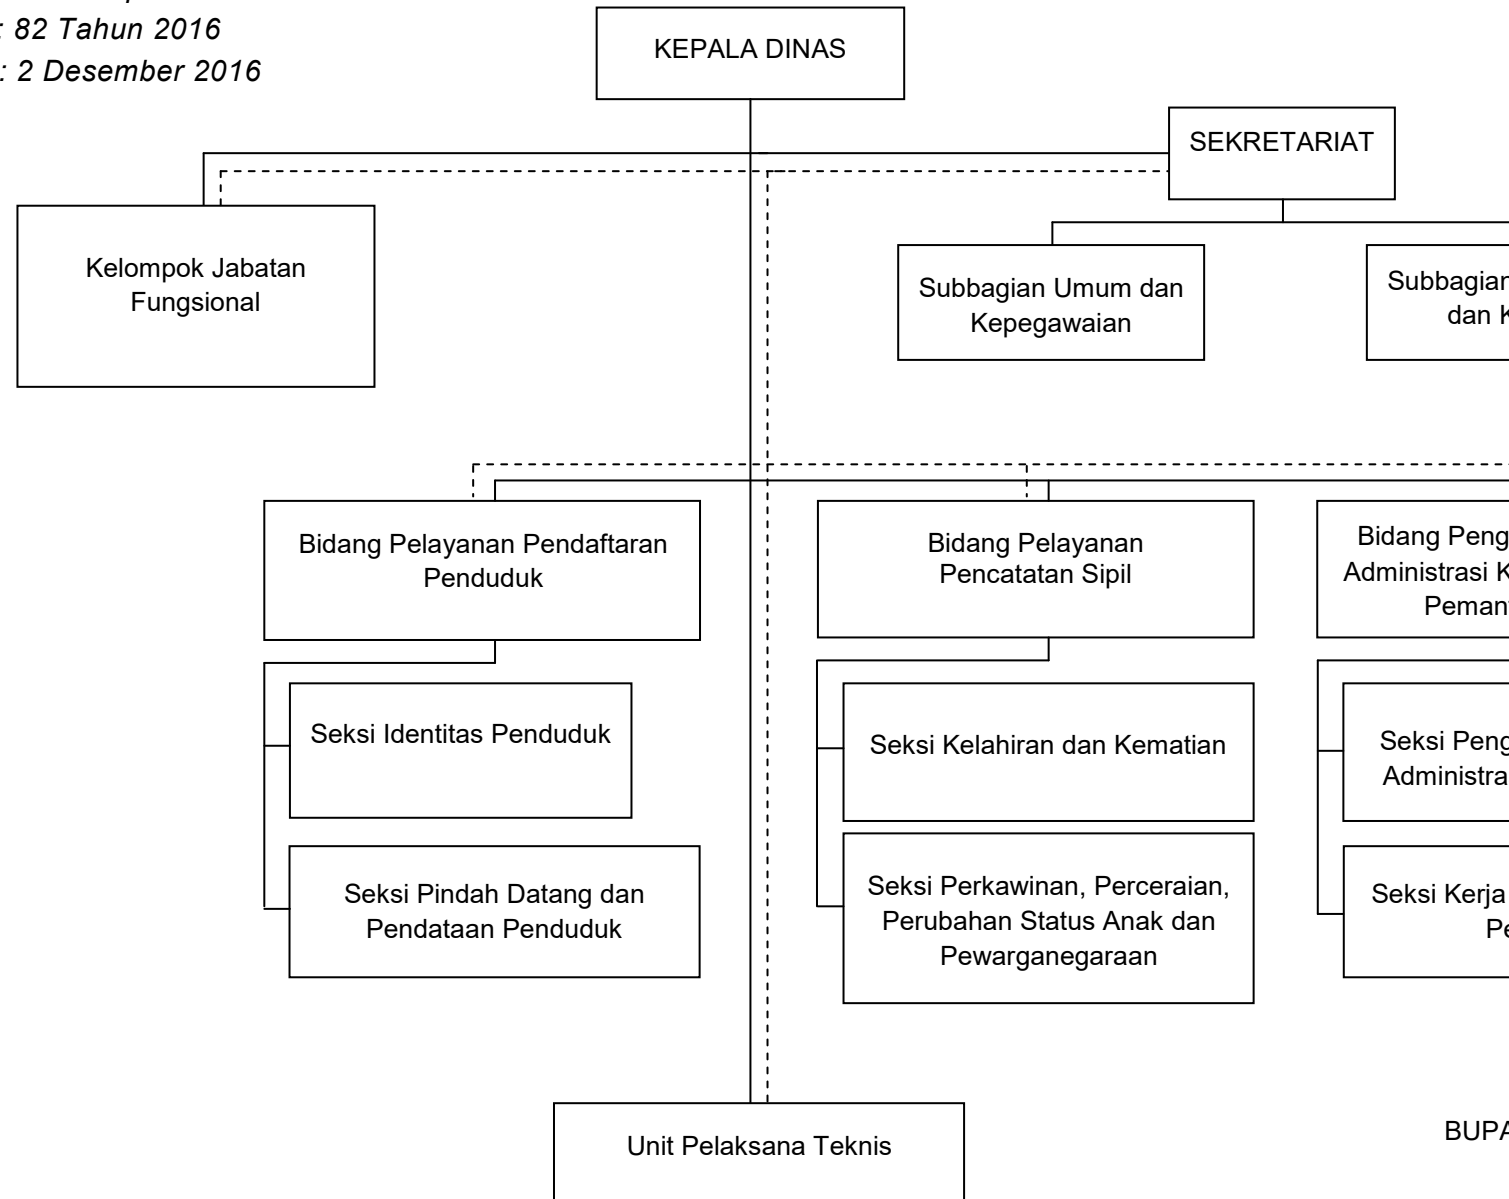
: 82 Tahun 2016
: 2 Desember 2016

KEPALA DINAS

SEKRETARIAT

Kelompok Jabatan Fungsional

Subbagian Umum dan Kepegawaian

Subbagian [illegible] dan K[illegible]

Bidang Pelayanan Pendaftaran Penduduk

Seksi Identitas Penduduk

Seksi Pindah Datang dan Pendataan Penduduk

Bidang Pelayanan Pencatatan Sipil

Seksi Kelahiran dan Kematian

Seksi Perkawinan, Perceraian, Perubahan Status Anak dan Pewarganegaraan

Bidang Peng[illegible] Administrasi K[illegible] Peman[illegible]

Seksi Peng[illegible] Administra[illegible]

Seksi Kerja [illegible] Pe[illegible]

Unit Pelaksana Teknis

BUPA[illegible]